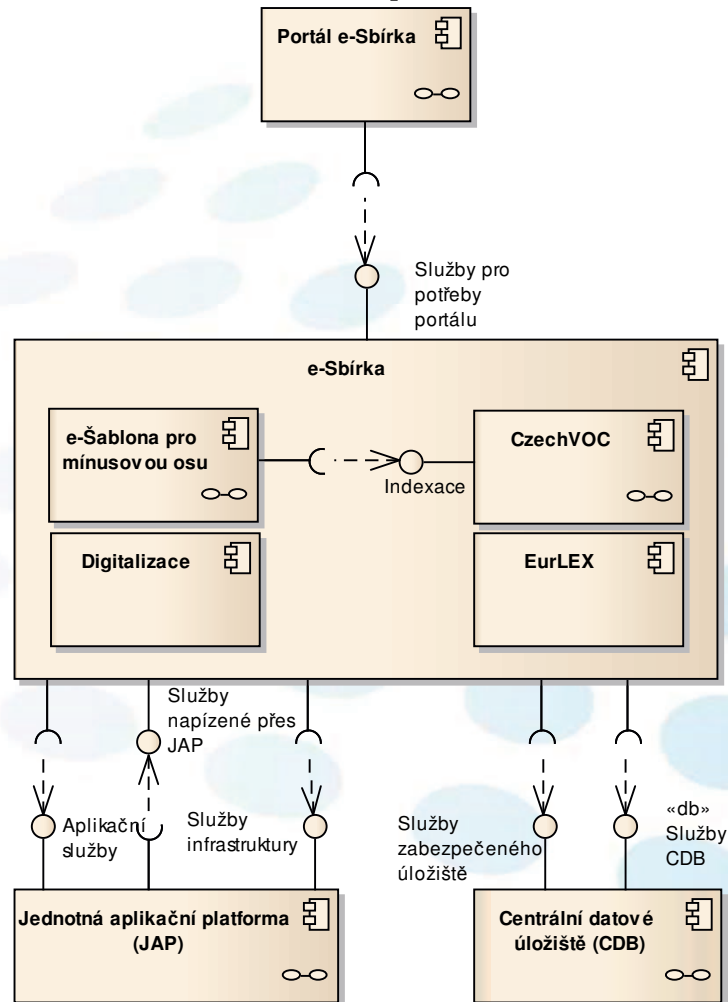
Portál e-Sbírka

Služby pro potřeby portálu

e-Sbírka

e-Šablona pro mínusov ou osu

Indexace

CzechVOC

Digitalizace

EurLEX

Služby napízené přes JAP

Aplikační služby

Služby infrastruktury

Služby zabezpečeného úložiště

«db» Služby CDB

Jednotná aplikační platforma (JAP)

Centrální datov é úložiště (CDB)